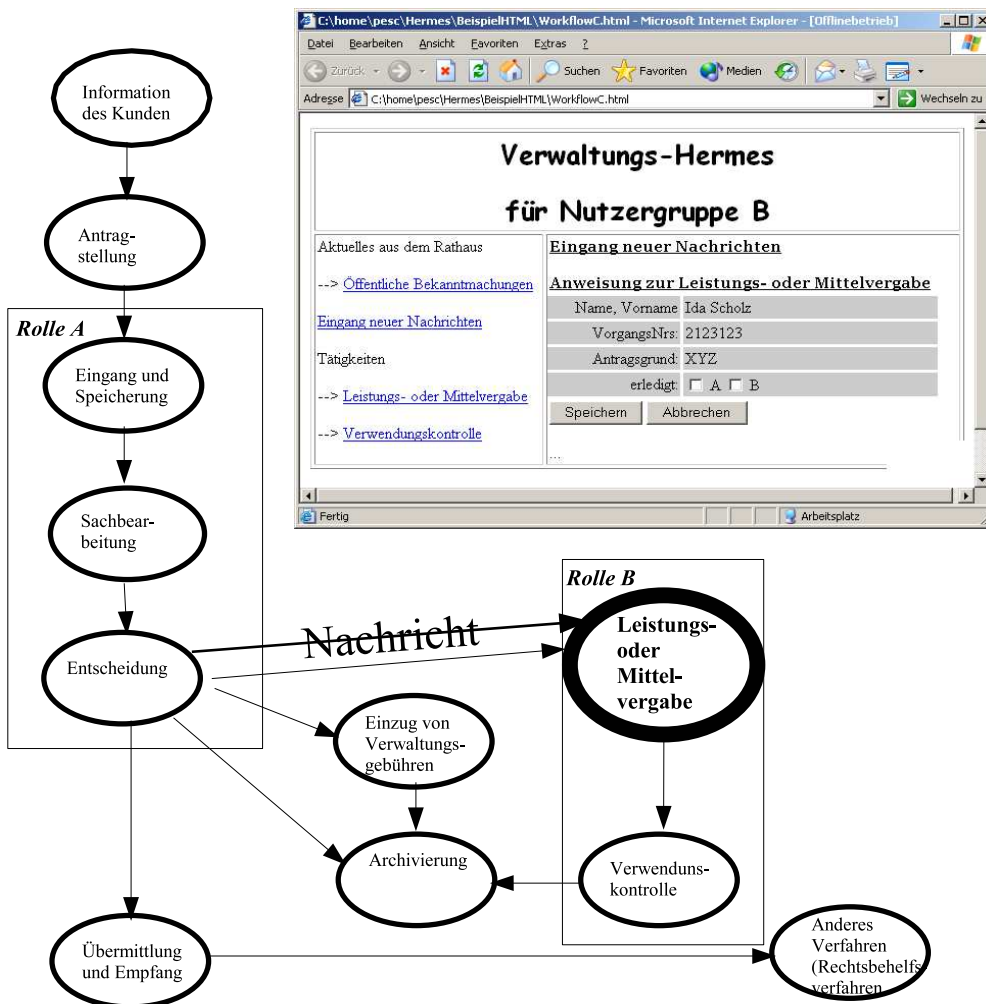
Information des Kunden

Antragstellung

Rolle A

Eingang und Speicherung

Sachbearbeitung

Entscheidung

C:\home\pesc\Hermes\BeispielHTML\WorkflowC.html - Microsoft Internet Explorer - [Offlinebetrieb]

Datei Bearbeiten Ansicht Favoriten Extras ?

Zurück Suchen Favoriten Medien

Adresse C:\home\pesc\Hermes\BeispielHTML\WorkflowC.html Wechseln zu

Verwaltungs-Hermes

für Nutzergruppe B

Aktuelles aus dem Rathaus

--> Öffentliche Bekanntmachungen

Eingang neuer Nachrichten

Tätigkeiten

--> Leistungs- oder Mittelvergabe

--> Verwendungskontrolle

Eingang neuer Nachrichten

Anweisung zur Leistungs- oder Mittelvergabe

| Name, Vorname | Ida Scholz |
|---|---|
| VorgangsNrs: | 2123123 |
| Antragsgrund: | XYZ |
| erledigt: | ☐ A ☐ B |

Speichern Abbrechen

...

Fertig Arbeitsplatz

Rolle B

Nachricht

Leistungs- oder Mittelvergabe

Einzug von Verwaltungsgebühren

Archivierung

Verwenduns-kontrolle

Übermittlung und Empfang

Anderes Verfahren (Rechtsbehelfs verfahren